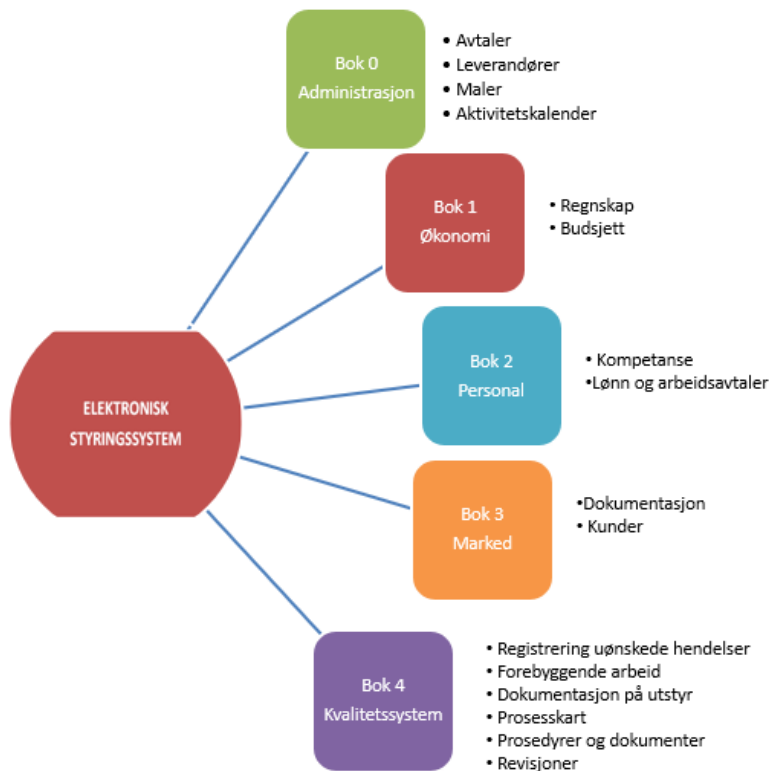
Bok 0
Administrasjon

• Avtaler
• Leverandører
• Maler
• Aktivitetskalender

Bok 1
Økonomi

• Regnskap
• Budsjett

ELEKTRONISK STYRINGSSYSTEM

Bok 2
Personal

• Kompetanse
•Lønn og arbeidsavtaler

Bok 3
Marked

•Dokumentasjon
• Kunder

Bok 4
Kvalitetssystem

• Registrering uønskede hendelser
• Forebyggende arbeid
• Dokumentasjon på utstyr
• Prosesskart
• Prosedyrer og dokumenter
• Revisjoner